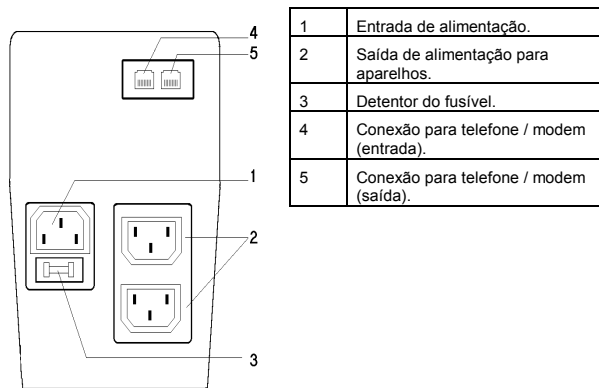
4
5
1
2
3

| 1 | Entrada de alimentação. |
|---|---|
| 2 | Saída de alimentação para aparelhos. |
| 3 | Detentor do fusível. |
| 4 | Conexão para telefone / modem (entrada). |
| 5 | Conexão para telefone / modem (saída). |